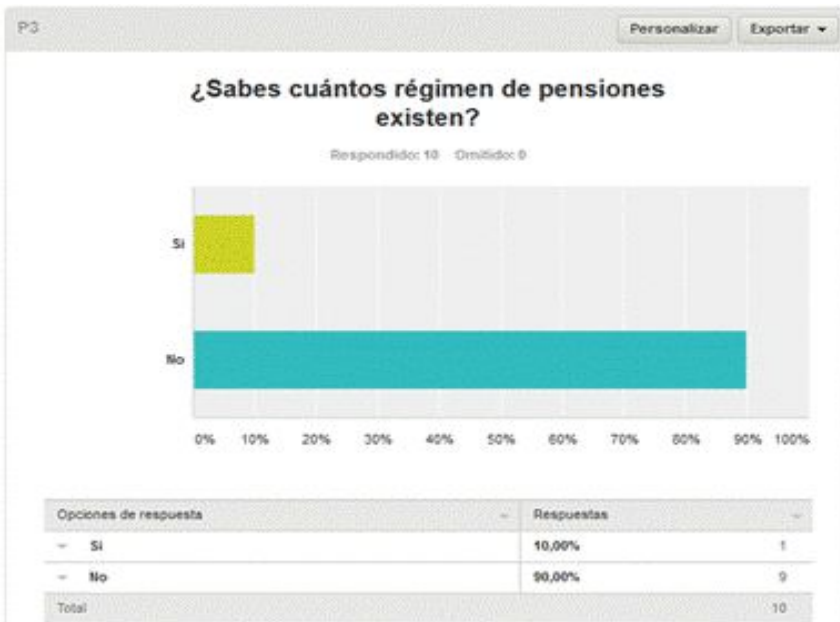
P3

Personalizar Exportar ▾

¿Sabes cuántos régimen de pensiones existen?

Respondido: 10 Omitido: 0

Si

No

0% 10% 20% 30% 40% 50% 60% 70% 80% 90% 100%

| Opciones de respuesta | Respuestas | |
|---|---|---|
| Si | 10,00% | 1 |
| No | 90,00% | 9 |
| Total | | 10 |